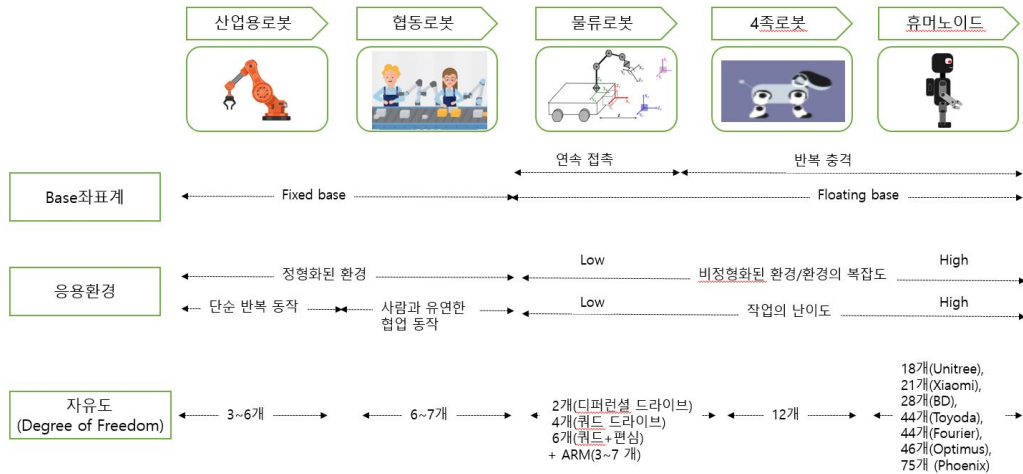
산업용로봇

협동로봇

물류로봇

4족로봇

휴머노이드

연속 접촉

반복 충격

Base좌표계

Fixed base

Floating base

응용환경

정형화된 환경

Low

비정형화된 환경/환경의 복잡도

High

단순 반복 동작

사람과 유연한 협업 동작

Low

작업의 난이도

High

자유도
(Degree of Freedom)

3~6개

6~7개

2개(디퍼런셜 드라이브)
4개(쿼드 드라이브)
6개(쿼드+편심)
+ ARM(3~7 개)

12개

18개(Unitree),
21개(Xiaomi),
28개(BD),
44개(Toyoda),
44개(Fourier),
46개(Optimus),
75개 (Phoenix)